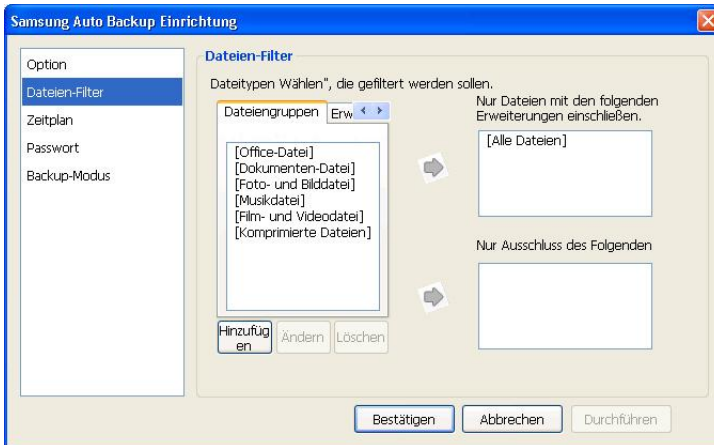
Samsung Auto Backup Einrichtung

Option
Dateien-Filter
Zeitplan
Passwort
Backup-Modus

Dateien-Filter

Dateitypen Wählen", die gefiltert werden sollen.

Dateiengruppen | Erw

[Office-Datei]
[Dokumenten-Datei]
[Foto- und Bilddatei]
[Musikdatei]
[Film- und Videodatei]
[Komprimierte Dateien]

Hinzufügen | Ändern | Löschen

Nur Dateien mit den folgenden Erweiterungen einschließen.

[Alle Dateien]

Nur Ausschluss des Folgenden

Bestätigen | Abbrechen | Durchführen